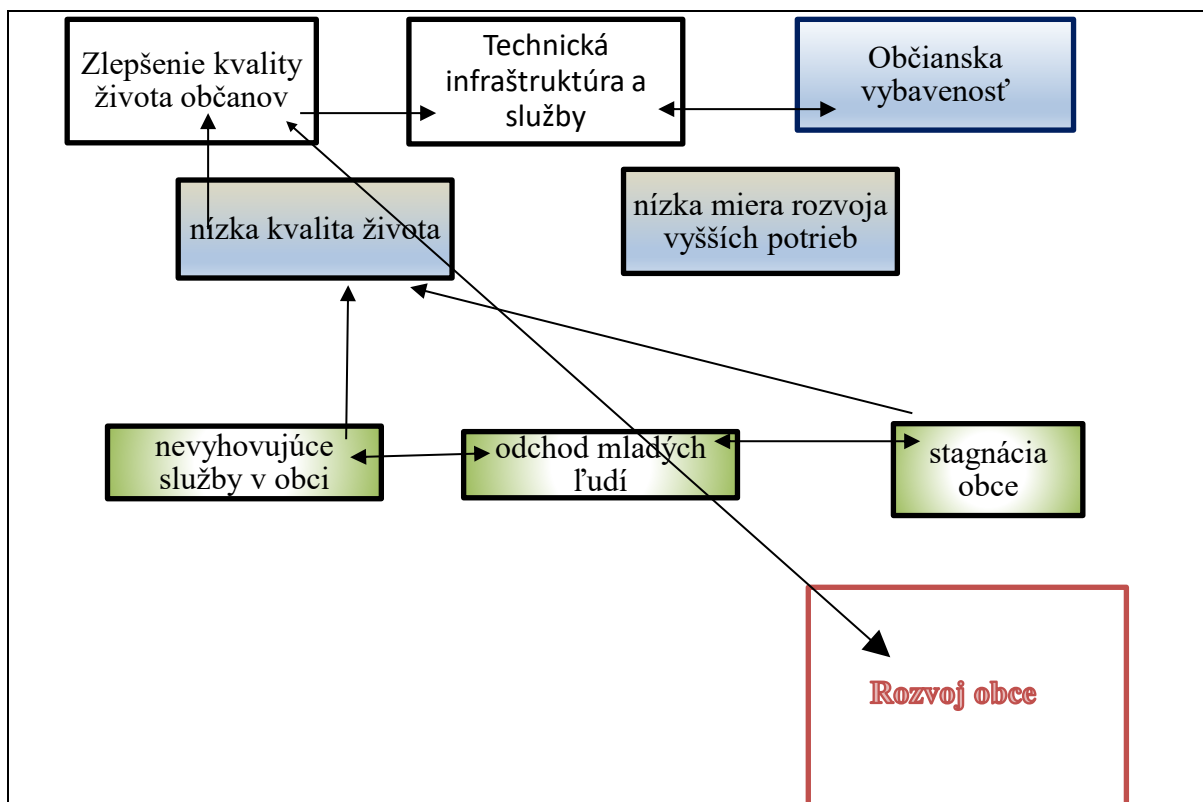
Zlepšenie kvality života občanov

Technická infraštruktúra a služby

Občianska vybavenosť

nízka kvalita života

nízka miera rozvoja vyšších potrieb

nevyhovujúce služby v obci

odchod mladých ľudí

stagnácia obce

Rozvoj obce